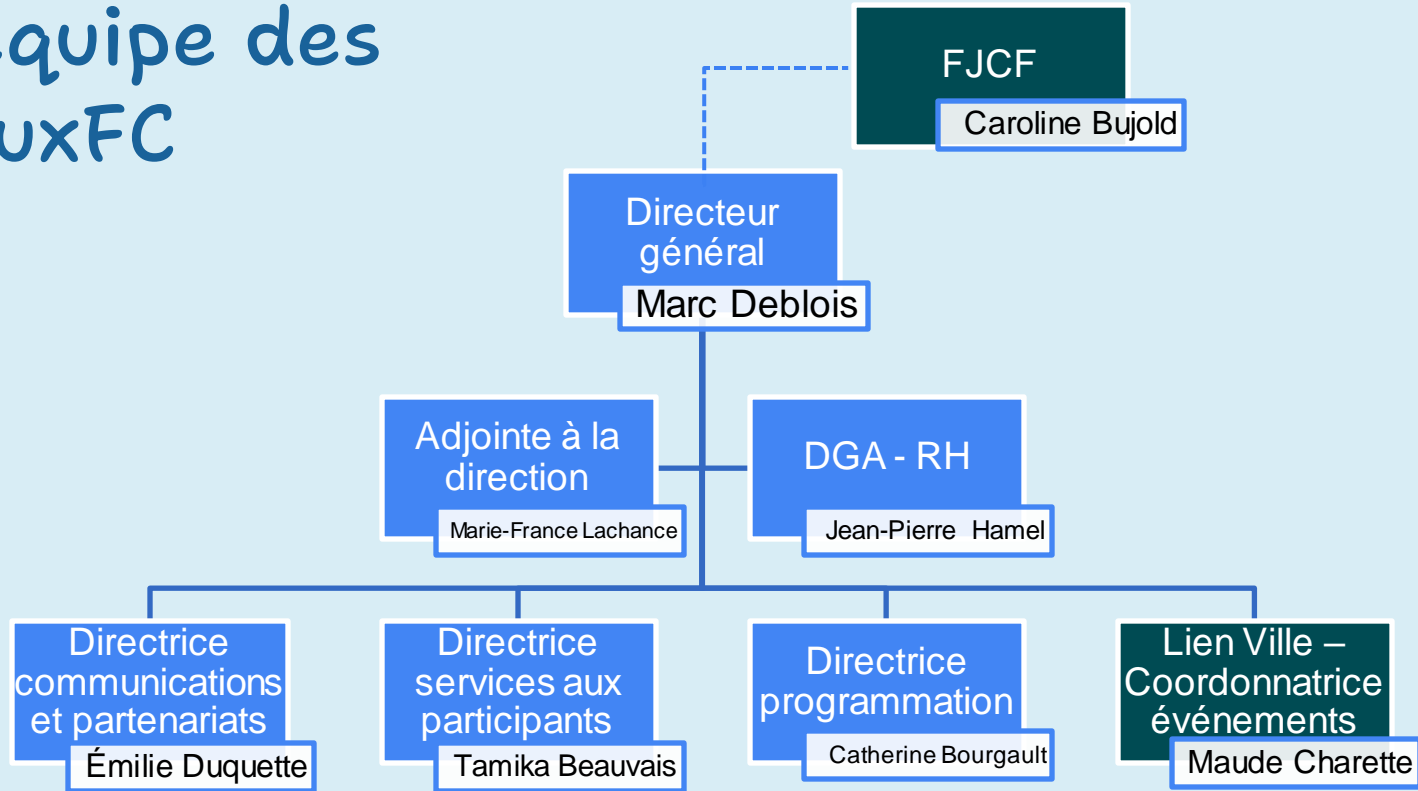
quipe des uxFC

FJCF
Caroline Bujold

Directeur général
Marc Deblois

Adjointe à la direction
Marie-France Lachance

DGA - RH
Jean-Pierre Hamel

Directrice communications et partenariats
Émilie Duquette

Directrice services aux participants
Tamika Beauvais

Directrice programmation
Catherine Bourgault

Lien Ville – Coordonnatrice événements
Maude Charette